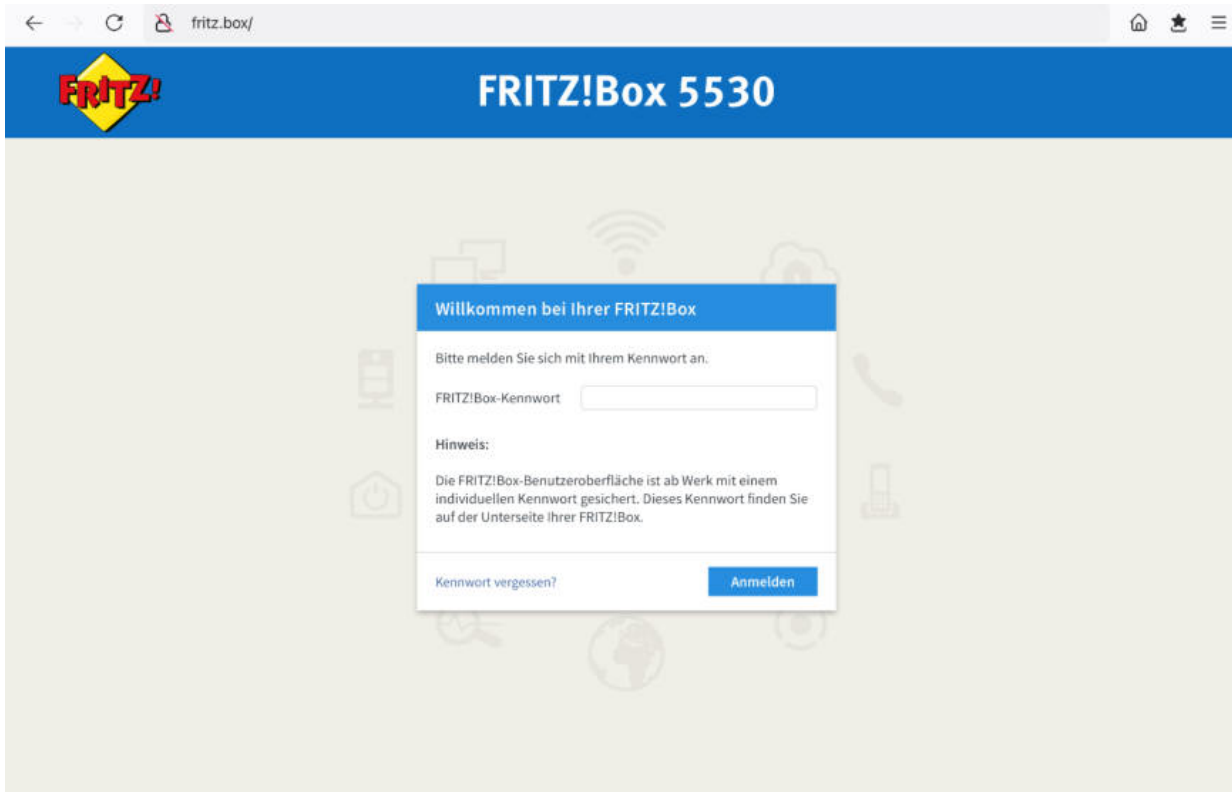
fritz.box/

FRITZ!

FRITZ!Box 5530

Willkommen bei Ihrer FRITZ!Box

Bitte melden Sie sich mit Ihrem Kennwort an.

FRITZ!Box-Kennwort

Hinweis:

Die FRITZ!Box-Benutzeroberfläche ist ab Werk mit einem individuellen Kennwort gesichert. Dieses Kennwort finden Sie auf der Unterseite Ihrer FRITZ!Box.

Kennwort vergessen?

Anmelden